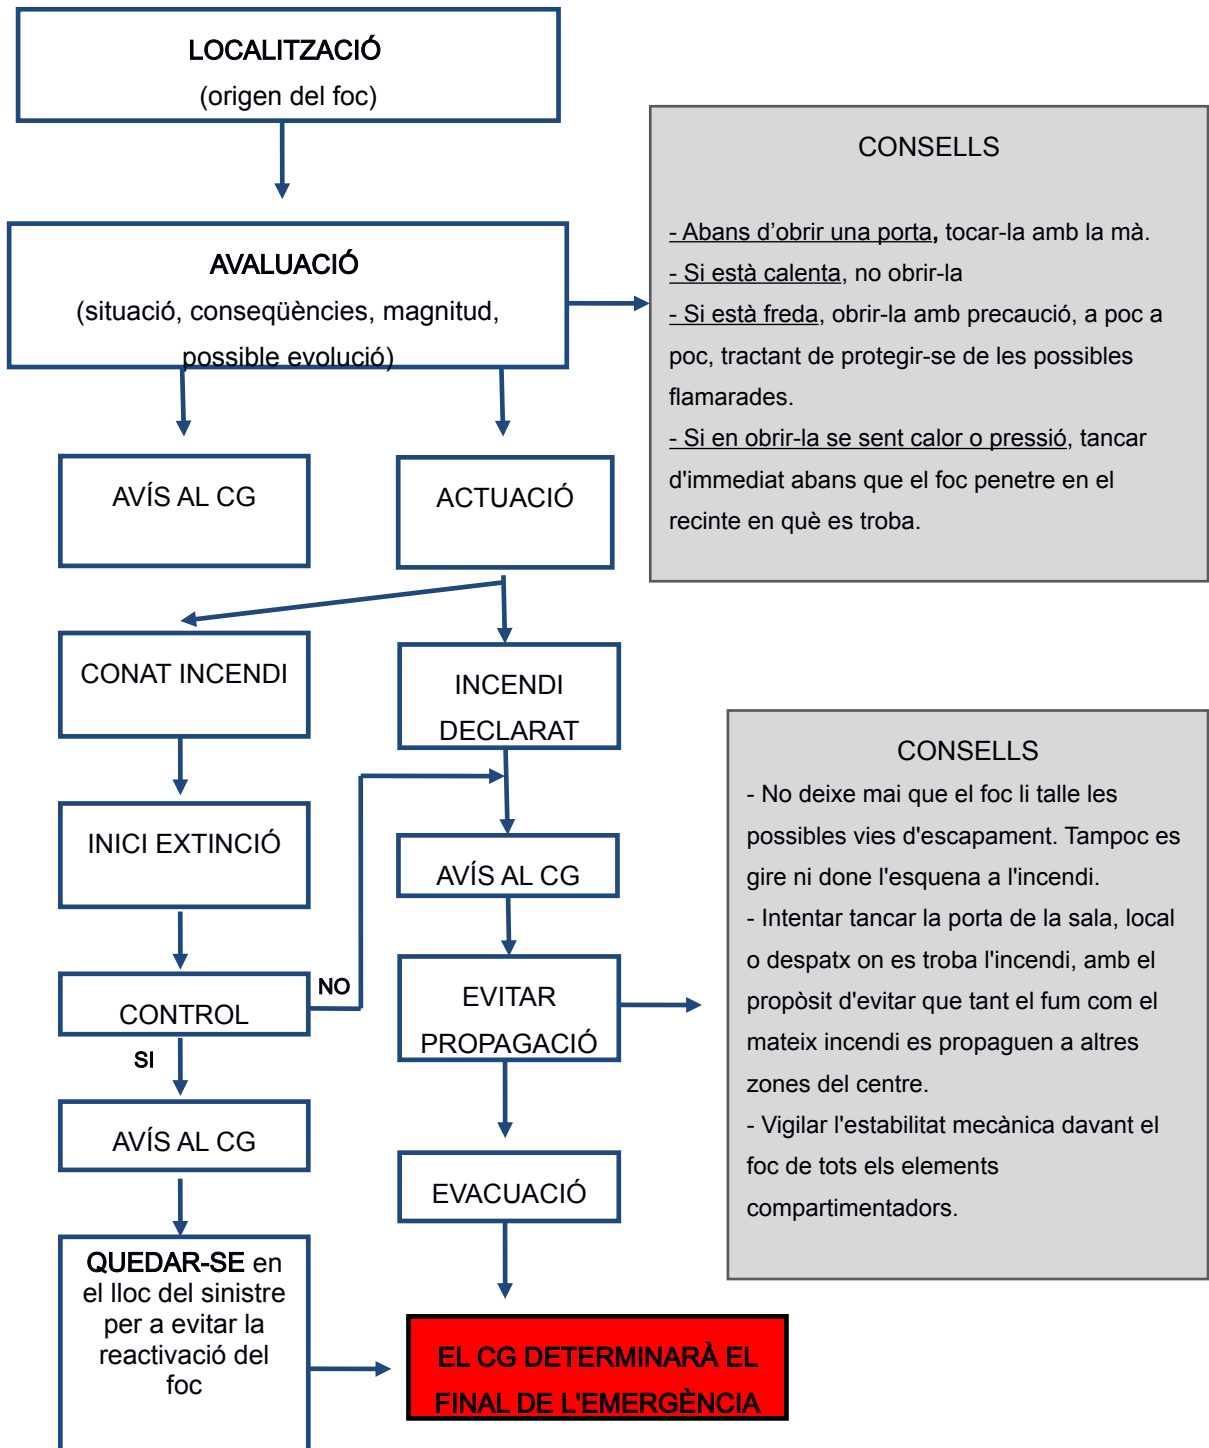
LOCALITZACIÓ
(origen del foc)

AVALUACIÓ
(situació, conseqüències, magnitud, possible evolució)

CONSELLS

- Abans d'obrir una porta, tocar-la amb la mà.
- Si està calenta, no obrir-la
- Si està freda, obrir-la amb precaució, a poc a poc, tractant de protegir-se de les possibles flamarades.
- Si en obrir-la se sent calor o pressió, tancar d'immediat abans que el foc penetre en el recinte en què es troba.

AVÍS AL CG

ACTUACIÓ

CONAT INCENDI

INCENDI DECLARAT

INICI EXTINCIÓ

AVÍS AL CG

CONTROL

NO

SI

EVITAR PROPAGACIÓ

CONSELLS
- No deixe mai que el foc li talle les possibles vies d'escapament. Tampoc es gire ni done l'esquena a l'incendi.
- Intentar tancar la porta de la sala, local o despatx on es troba l'incendi, amb el propòsit d'evitar que tant el fum com el mateix incendi es propaguen a altres zones del centre.
- Vigilar l'estabilitat mecànica davant el foc de tots els elements compartimentadors.

AVÍS AL CG

EVACUACIÓ

QUEDAR-SE en el lloc del sinistre per a evitar la reactivació del foc

EL CG DETERMINARÀ EL FINAL DE L'EMERGÈNCIA